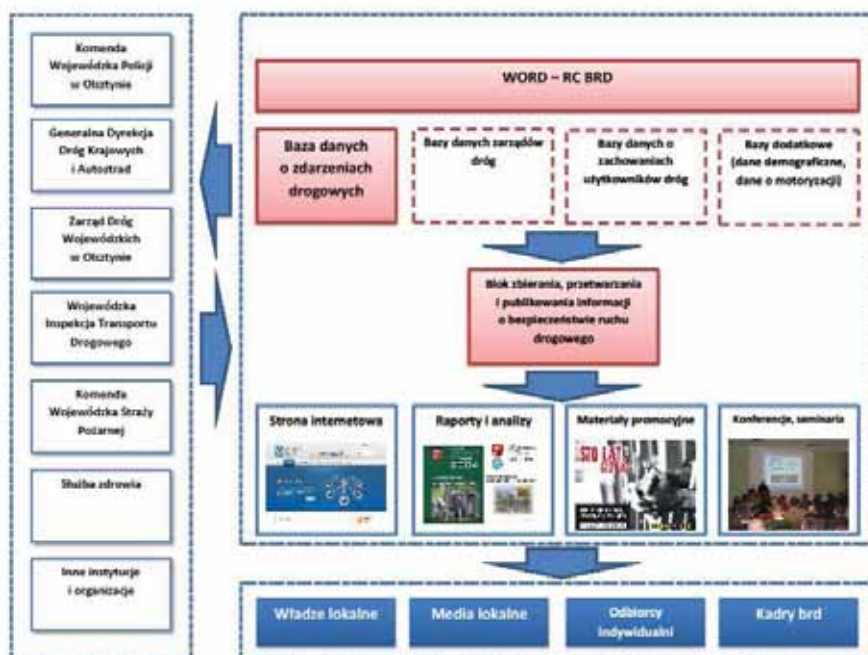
Komenda Wojewódzka Policji w Olsztynie

Generalna Dyrekcja Dróg Krajowych i Autostrad

Zarząd Dróg Wojewódzkich w Olsztynie

Wojewódzka Inspekcja Transportu Drogowego

Komenda Wojewódzka Straży Pożarnej

Służba zdrowia

Inne instytucje i organizacje

WORD – RC BRD

Baza danych o zdarzeniach drogowych

Bazy danych zarządów dróg

Bazy danych o zachowaniach użytkowników dróg

Bazy dodatkowe (dane demograficzne, dane o motoryzacji)

Blok zbierania, przetwarzania i publikowania informacji o bezpieczeństwie ruchu drogowego

Strona internetowa

Raporty i analizy

Materiały promocyjne

Konferencje, seminaria

Władze lokalne

Media lokalne

Odbiorcy indywidualni

Kadry brd